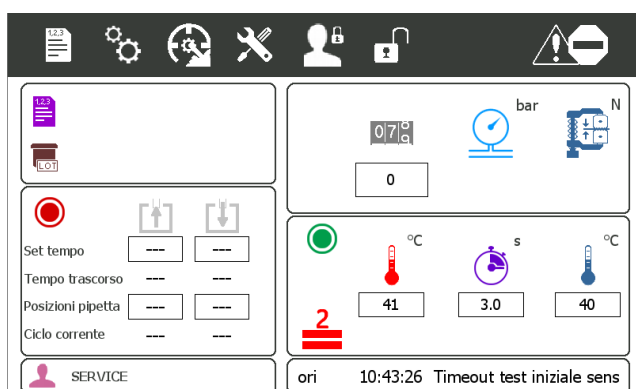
1,2,3

1,2,3

LOT

Set tempo --- ---
Tempo trascorso --- ---
Posizioni pipetta --- ---
Ciclo corrente --- ---

SERVICE

078

bar

N

0

°C

s

°C

2

41

3.0

40

ori 10:43:26 Timeout test iniziale sens